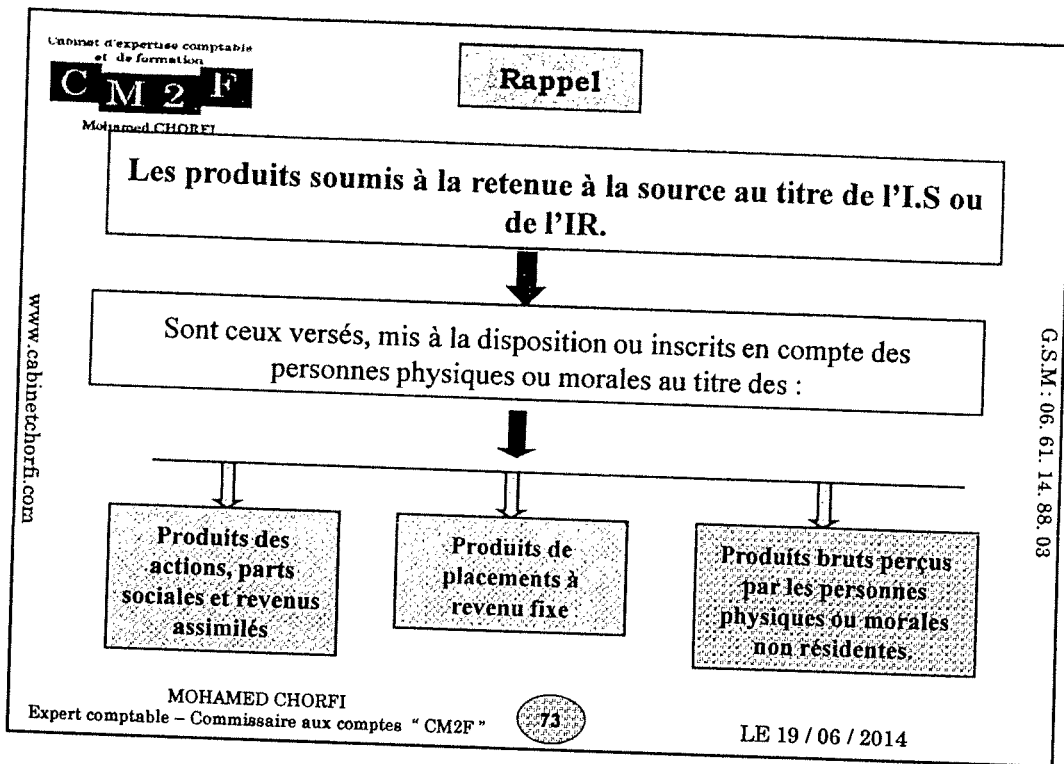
Cabinet d'expertise comptable et de formation
CM2F
Mohamed CHORFI

Rappel

Les produits soumis à la retenue à la source au titre de l'I.S ou de l'IR.

Sont ceux versés, mis à la disposition ou inscrits en compte des personnes physiques ou morales au titre des :

Produits des actions, parts sociales et revenus assimilés

Produits de placements à revenu fixe

Produits bruts perçus par les personnes physiques ou morales non résidentes.

www.cabinetchorfi.com

G.S.M : 06. 61. 14. 88. 03

MOHAMED CHORFI
Expert comptable – Commissaire aux comptes " CM2F "

73

LE 19 / 06 / 2014